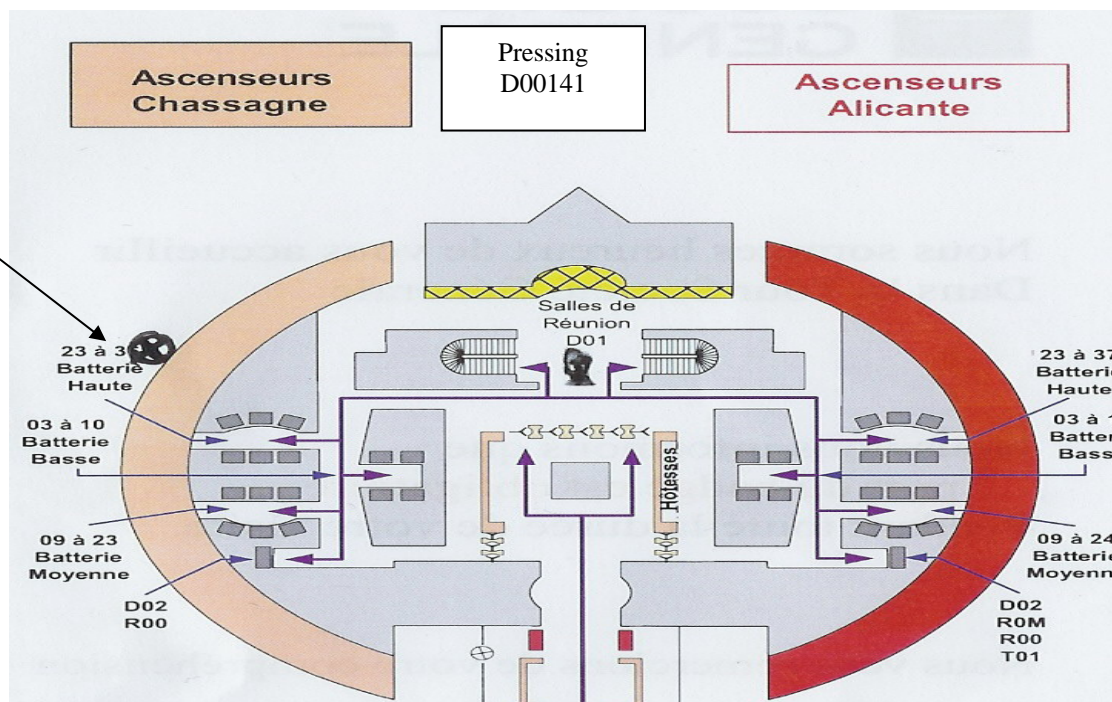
Ascenseurs Chassagne

Pressing D00141

Ascenseurs Alicante

Salles de Réunion D01

23 à 3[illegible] Batterie Haute

03 à 10 Batterie Basse

09 à 23 Batterie Moyenne

D02 R00

Hôtesses

23 à 37 Batterie Haute

03 à 1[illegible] Batterie Basse

09 à 24 Batterie Moyenne

D02 R0M R00 T01